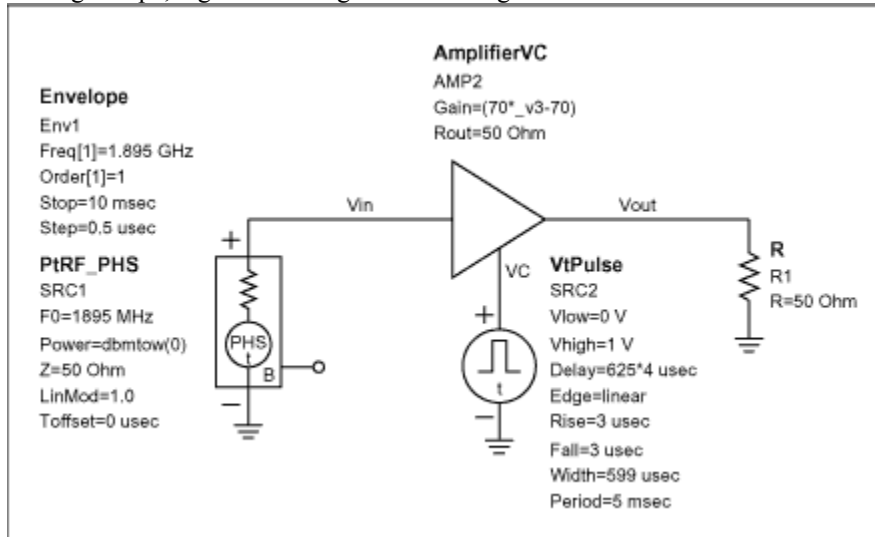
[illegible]

Envelope
Env1
Freq[1]=1.895 GHz
Order[1]=1
Stop=10 msec
Step=0.5 usec

PtRF_PHS
SRC1
F0=1895 MHz
Power=dbmtow(0)
Z=50 Ohm
LinMod=1.0
Toffset=0 usec

+
PHS
B
−

AmplifierVC
AMP2
Gain=(70*_v3-70)
Rout=50 Ohm

Vin
Vout
VC

+
t
−

VtPulse
SRC2
Vlow=0 V
Vhigh=1 V
Delay=625*4 usec
Edge=linear
Rise=3 usec
Fall=3 usec
Width=599 usec
Period=5 msec

R
R1
R=50 Ohm